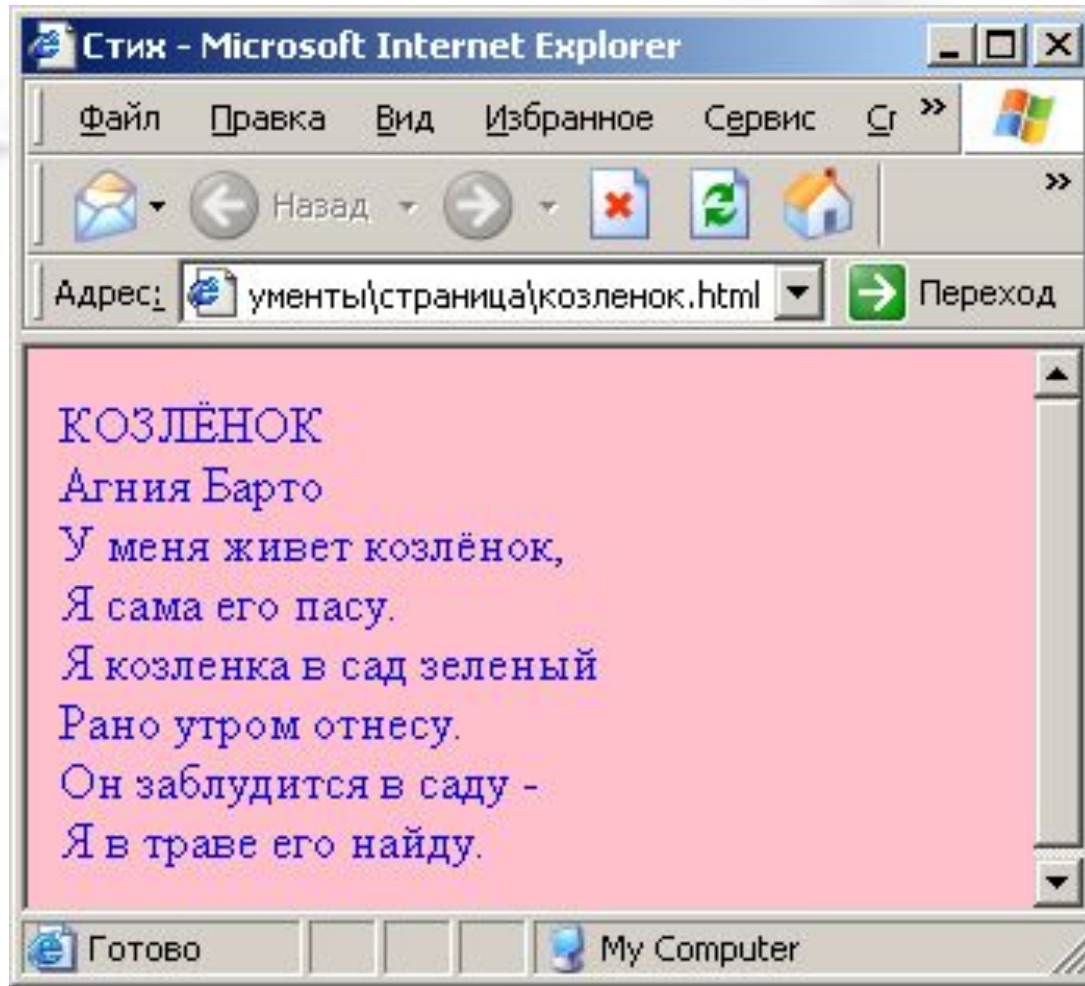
Стих - Microsoft Internet Explorer

Файл Правка Вид Избранное Сервис Сг »

Назад »

Адрес: ументы\страница\козленок.html Переход

КОЗЛЁНОК
Агния Барто
У меня живет козлёнок,
Я сама его пасу.
Я козленка в сад зеленый
Рано утром отнесу.
Он заблудится в саду -
Я в траве его найду.

Готово My Computer